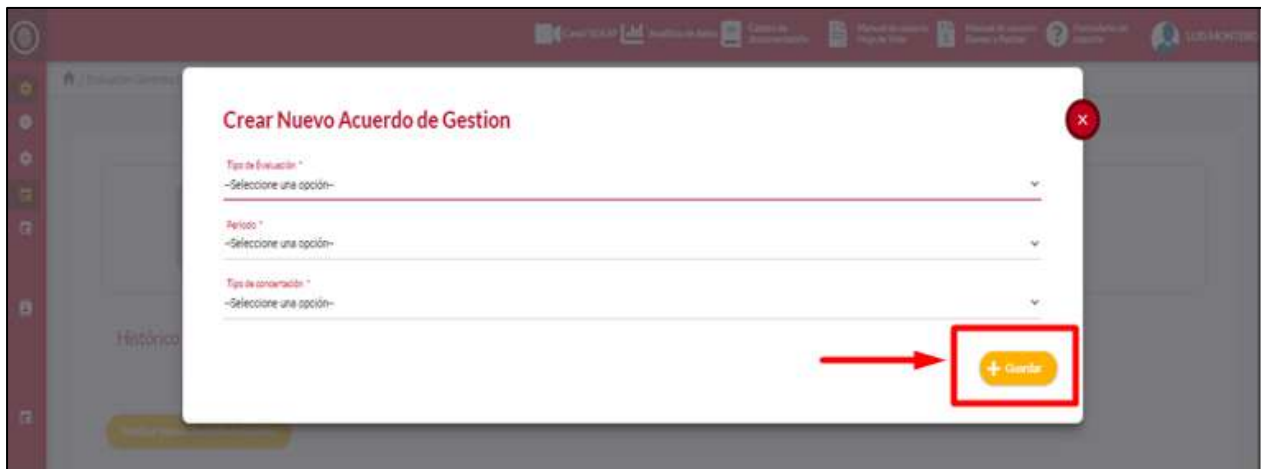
Crear Nuevo Acuerdo de Gestion

Tipo de Evaluación *
--Seleccione una opción--

Periodo *
--Seleccione una opción--

Tipo de concertación *
--Seleccione una opción--

Histórico

+ Guardar

LUIS MONTERO